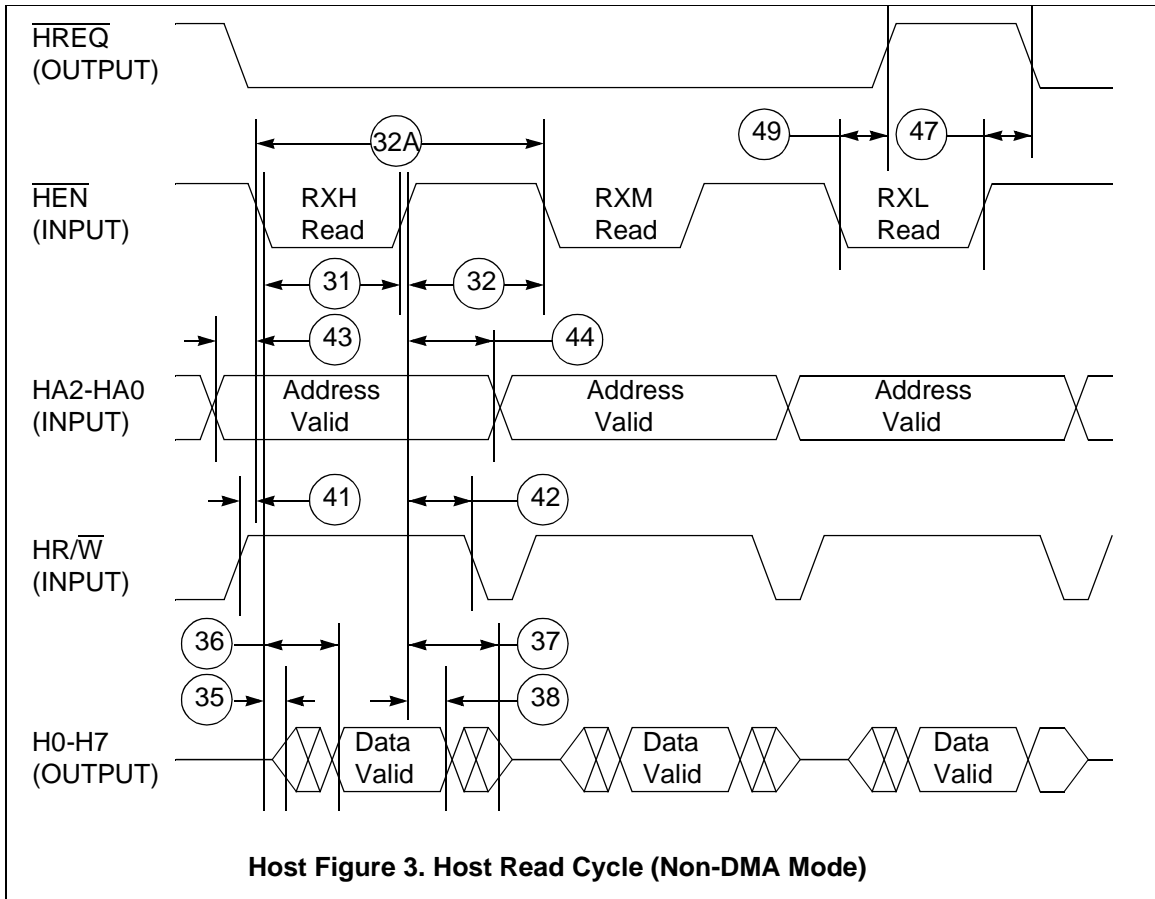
$\overline{\text{HREQ}}$
(OUTPUT)

32A

49

47

$\overline{\text{HEN}}$
(INPUT)

RXH Read

RXM Read

RXL Read

31

32

43

44

HA2-HA0
(INPUT)

Address Valid

Address Valid

Address Valid

41

42

HR/$\overline{\text{W}}$
(INPUT)

36

37

35

38

H0-H7
(OUTPUT)

Data Valid

Data Valid

Data Valid

**Host Figure 3. Host Read Cycle (Non-DMA Mode)**